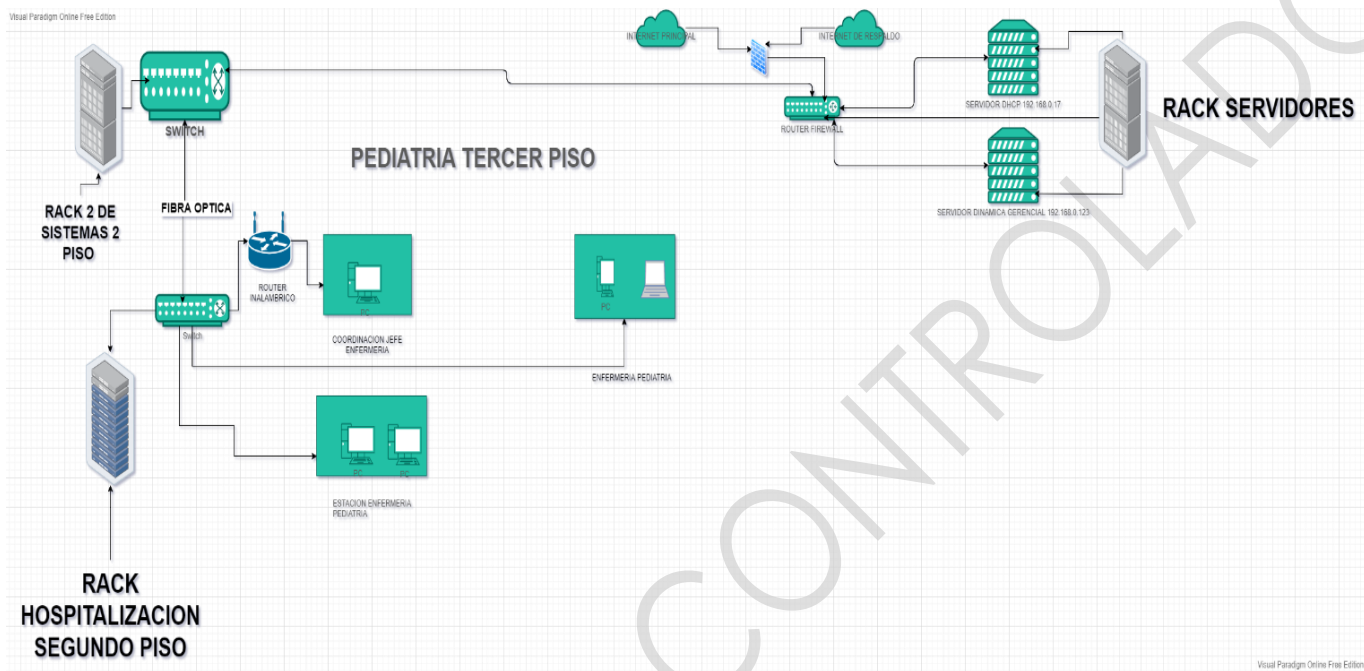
Visual Paradigm Online Free Edition

INTERNET PRINCIPAL

INTERNET DE RESPALDO

SWITCH

ROUTER FIREWALL

SERVIDOR DHCP 192.168.0.17

RACK SERVIDORES

PEDIATRIA TERCER PISO

SERVIDOR DINAMICA GERENCIAL 192.168.0.123

RACK 2 DE SISTEMAS 2 PISO

FIBRA OPTICA

ROUTER INALAMBRICO

PC

COORDINACION JEFE ENFERMERIA

PC

Switch

ENFERMERIA PEDIATRIA

PC

PC

ESTACION ENFERMERIA PEDIATRIA

RACK HOSPITALIZACION SEGUNDO PISO

CONTROLADO

Visual Paradigm Online Free Edition